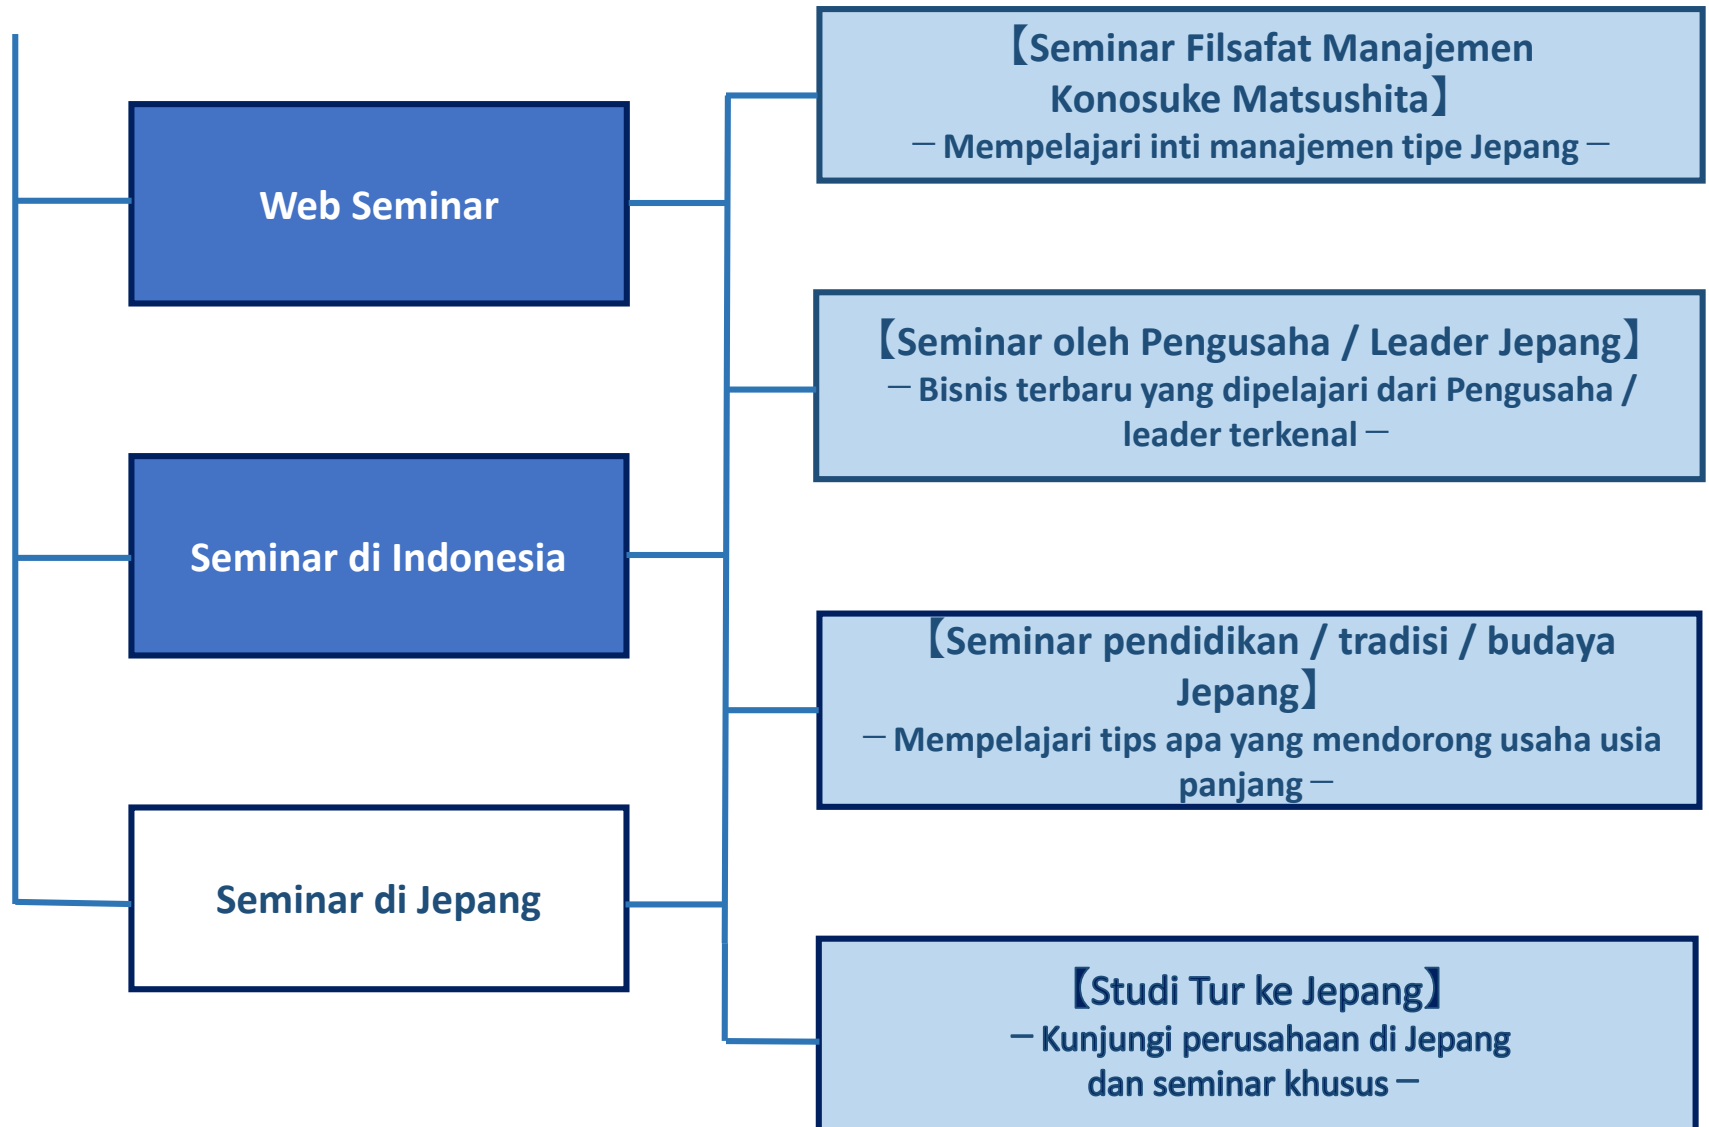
Web Seminar

Seminar di Indonesia

Seminar di Jepang

【Seminar Filsafat Manajemen Konosuke Matsushita】
－Mempelajari inti manajemen tipe Jepang－

【Seminar oleh Pengusaha / Leader Jepang】
－Bisnis terbaru yang dipelajari dari Pengusaha / leader terkenal－

【Seminar pendidikan / tradisi / budaya Jepang】
－Mempelajari tips apa yang mendorong usaha usia panjang－

【Studi Tur ke Jepang】
－Kunjungi perusahaan di Jepang dan seminar khusus－